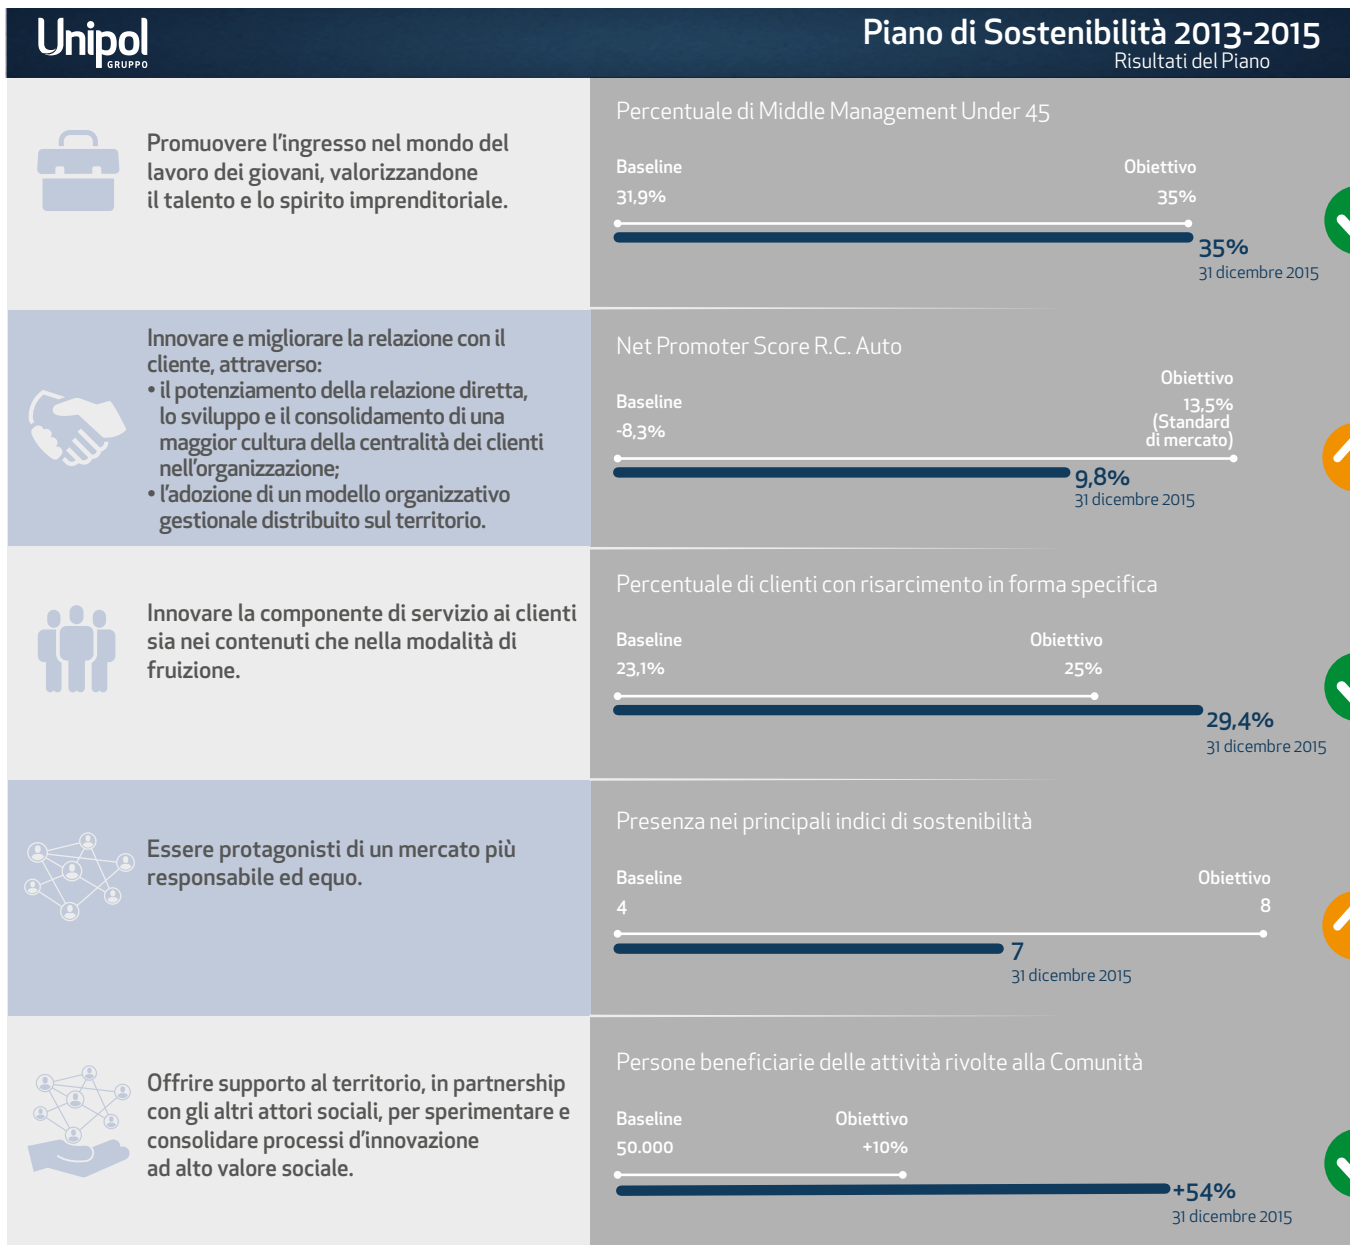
Unipol
GRUPPO

Piano di Sostenibilità 2013-2015
Risultati del Piano

Promuovere l'ingresso nel mondo del lavoro dei giovani, valorizzandone il talento e lo spirito imprenditoriale.

Percentuale di Middle Management Under 45

Baseline
31,9%

Obiettivo
35%

35%
31 dicembre 2015

Innovare e migliorare la relazione con il cliente, attraverso:
• il potenziamento della relazione diretta, lo sviluppo e il consolidamento di una maggior cultura della centralità dei clienti nell'organizzazione;
• l'adozione di un modello organizzativo gestionale distribuito sul territorio.

Net Promoter Score R.C. Auto

Baseline
-8,3%

Obiettivo
13,5%
(Standard di mercato)

9,8%
31 dicembre 2015

Innovare la componente di servizio ai clienti sia nei contenuti che nella modalità di fruizione.

Percentuale di clienti con risarcimento in forma specifica

Baseline
23,1%

Obiettivo
25%

29,4%
31 dicembre 2015

Essere protagonisti di un mercato più responsabile ed equo.

Presenza nei principali indici di sostenibilità

Baseline
4

Obiettivo
8

7
31 dicembre 2015

Offrire supporto al territorio, in partnership con gli altri attori sociali, per sperimentare e consolidare processi d'innovazione ad alto valore sociale.

Persone beneficiarie delle attività rivolte alla Comunità

Baseline
50.000

Obiettivo
+10%

+54%
31 dicembre 2015